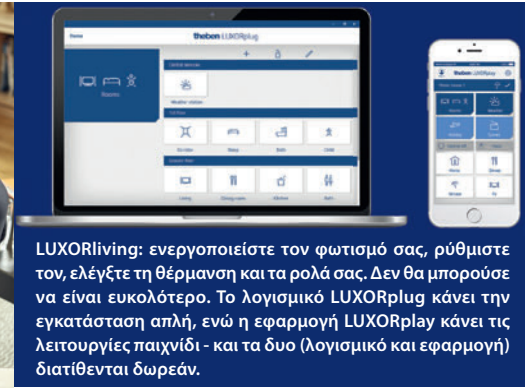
theben LUXORplug

Home

Rooms

Weather station

Kitchen

Bathroom

Living

Dining room

Kitchen

Bath

theben LUXORplay

Rooms

Weather

Lighting

Scenes

Living

Dinner

Garage

WC

LUXORliving: ενεργοποιείστε τον φωτισμό σας, ρυθμίστε τον, ελέγξτε τη θέρμανση και τα ρολά σας. Δεν θα μπορούσε να είναι ευκολότερο. Το λογισμικό LUXORplug κάνει την εγκατάσταση απλή, ενώ η εφαρμογή LUXORplay κάνει τις λειτουργίες παιχνίδι - και τα δυο (λογισμικό και εφαρμογή) διατίθενται δωρεάν.